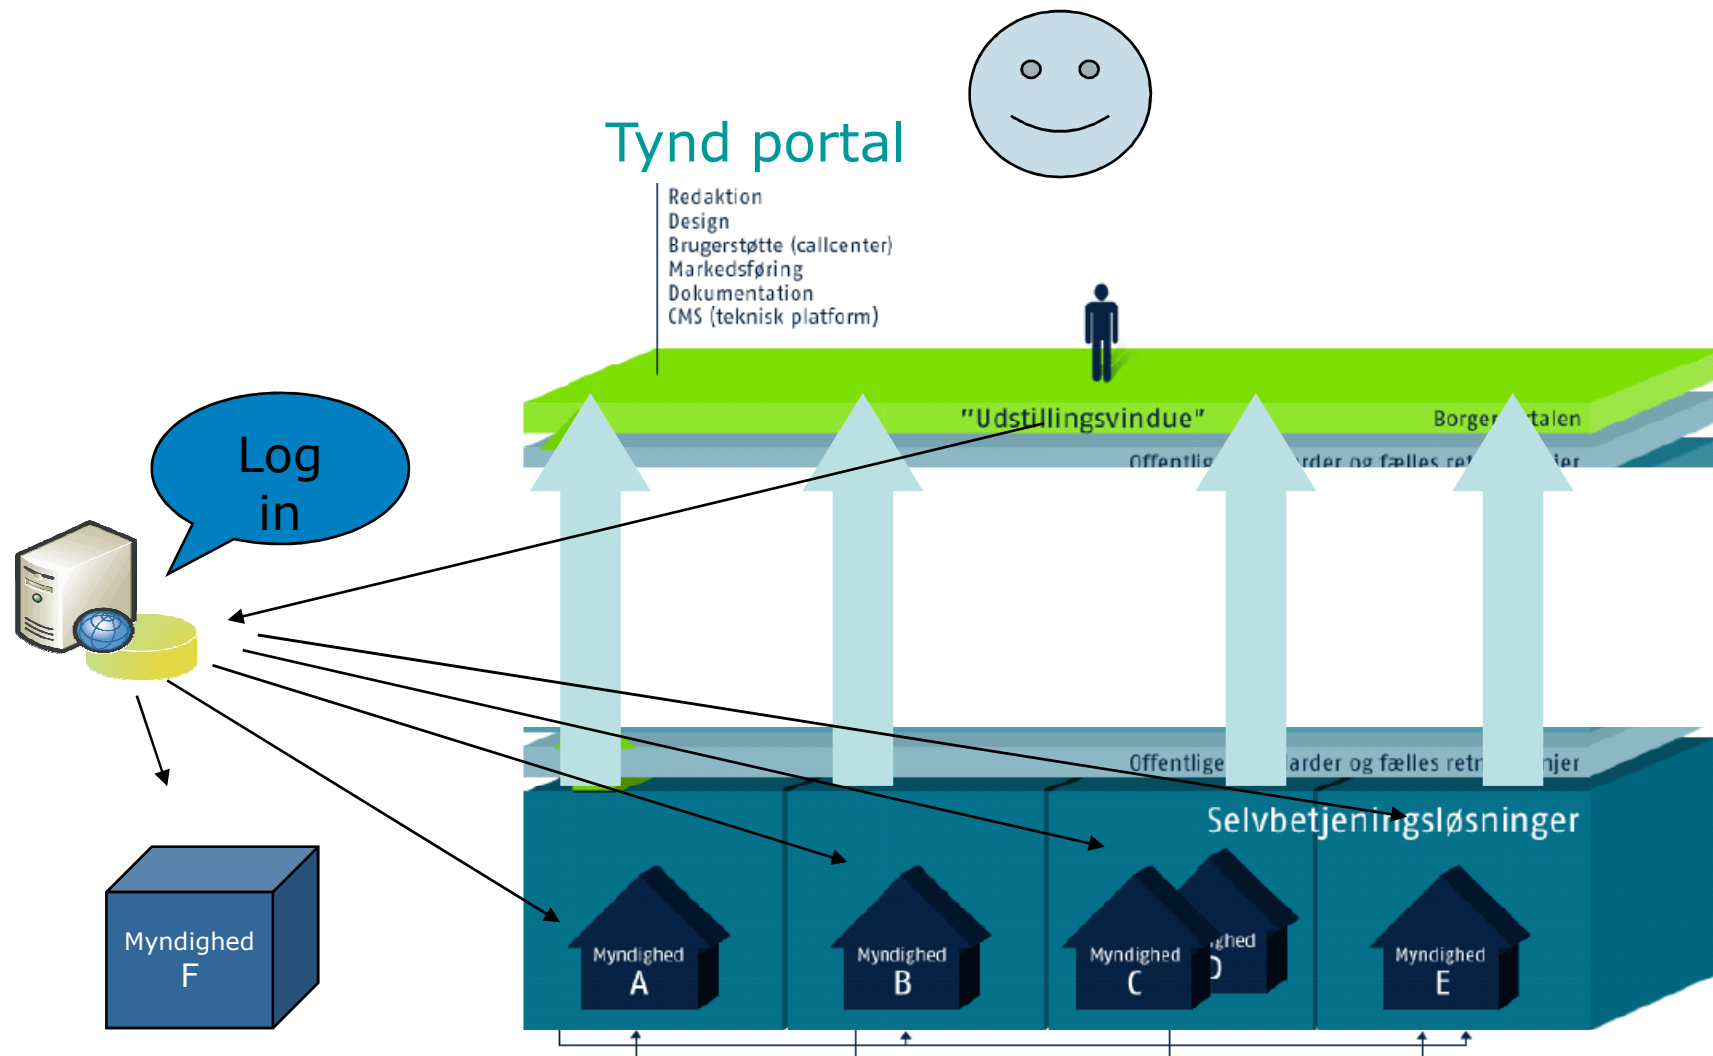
Tynd portal

Redaktion
Design
Brugerstøtte (callcenter)
Markedsføring
Dokumentation
CMS (teknisk platform)

Log in

"Udstillingsvindue"

Borger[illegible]talen

Offentlig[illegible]rder og fælles ret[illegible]ier

Offentlige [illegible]arder og fælles retn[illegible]njer

Selvbetjeningsløsninger

Myndighed A

Myndighed B

Myndighed C

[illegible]ghed D

Myndighed E

Myndighed F